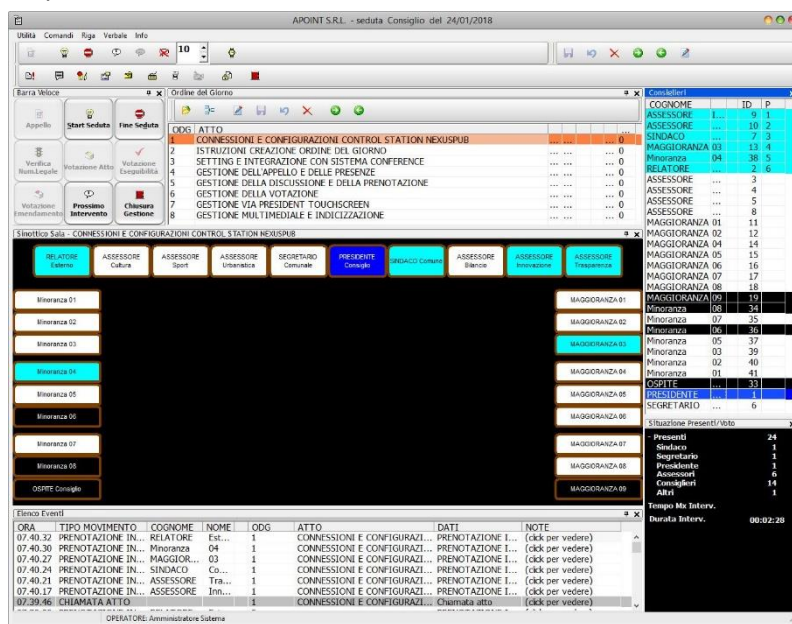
APOINT S.R.L. - seduta Consiglio del 24/01/2018

Utilità Comandi Riga Verbale Info

10

Barra Veloce

Appello
Start Seduta
Fine Seduta
Verifica Num.Legale
Votazione Atto
Votazione Eseguibilità
Votazione Emendamento
Prossimo Intervento
Chiusura Gestione

Ordine del Giorno

| ODG | ATTO | | |
|---|---|---|---|
| 1 | CONNESSIONI E CONFIGURAZIONI CONTROL STATION NEXUSPUB | ... ... | ... 0 |
| 2 | ISTRUZIONI CREAZIONE ORDINE DEL GIORNO | ... ... | ... 0 |
| 3 | SETTING E INTEGRAZIONE CON SISTEMA CONFERENCE | ... ... | ... 0 |
| 4 | GESTIONE DELL'APPELLO E DELLE PRESENZE | ... ... | ... 0 |
| 5 | GESTIONE DELLA DISCUSSIONE E DELLA PRENOTAZIONE | ... ... | ... 0 |
| 6 | GESTIONE DELLA VOTAZIONE | ... ... | ... 0 |
| 7 | GESTIONE VIA PRESIDENT TOUCHSCREEN | ... ... | ... 0 |
| 8 | GESTIONE MULTIMEDIALE E INDICIZZAZIONE | ... ... | ... 0 |

Sinottico Sala - CONNESSIONI E CONFIGURAZIONI CONTROL STATION NEXUSPUB

RELATORE Esterno
ASSESSORE Cultura
ASSESSORE Sport
ASSESSORE Urbanistica
SEGRETARIO Comunale
PRESIDENTE Consiglio
SINDACO Comune
ASSESSORE Bilancio
ASSESSORE Innovazione
ASSESSORE Trasparenza

Minoranza 01
Minoranza 02
Minoranza 03
Minoranza 04
Minoranza 05
Minoranza 06
Minoranza 07
Minoranza 08
OSPITE Consiglio

MAGGIORANZA 01
MAGGIORANZA 02
MAGGIORANZA 03
MAGGIORANZA 04
MAGGIORANZA 05
MAGGIORANZA 06
MAGGIORANZA 07
MAGGIORANZA 08
MAGGIORANZA 09

Consiglieri

| COGNOME | | ID | P |
|---|---|---|---|
| ASSESSORE | I... | 9 | 1 |
| ASSESSORE | ... | 10 | 2 |
| SINDACO | ... | 7 | 3 |
| MAGGIORANZA | 03 | 13 | 4 |
| Minoranza | 04 | 38 | 5 |
| RELATORE | ... | 2 | 6 |
| ASSESSORE | ... | 3 | |
| ASSESSORE | ... | 4 | |
| ASSESSORE | ... | 5 | |
| ASSESSORE | ... | 8 | |
| MAGGIORANZA | 01 | 11 | |
| MAGGIORANZA | 02 | 12 | |
| MAGGIORANZA | 04 | 14 | |
| MAGGIORANZA | 05 | 15 | |
| MAGGIORANZA | 06 | 16 | |
| MAGGIORANZA | 07 | 17 | |
| MAGGIORANZA | 08 | 18 | |
| MAGGIORANZA | 09 | 19 | |
| Minoranza | 08 | 34 | |
| Minoranza | 07 | 35 | |
| Minoranza | 06 | 36 | |
| Minoranza | 05 | 37 | |
| Minoranza | 03 | 39 | |
| Minoranza | 02 | 40 | |
| Minoranza | 01 | 41 | |
| OSPITE | ... | 33 | |
| PRESIDENTE | ... | 1 | |
| SEGRETARIO | ... | 6 | |

Situazione Presenti/Voto

| - Presenti | 24 |
|---|---|
| Sindaco | 1 |
| Segretario | 1 |
| Presidente | 1 |
| Assessori | 6 |
| Consiglieri | 14 |
| Altri | 1 |
| Tempo Mx Interv. | |
| Durata Interv. | 00:02:28 |

Elenco Eventi

| ORA | TIPO MOVIMENTO | COGNOME | NOME | ODG | ATTO | DATI | NOTE |
|---|---|---|---|---|---|---|---|
| 07.40.32 | PRENOTAZIONE IN... | RELATORE | Est... | 1 | CONNESSIONI E CONFIGURAZI... | PRENOTAZIONE I... | (click per vedere) |
| 07.40.30 | PRENOTAZIONE IN... | Minoranza | 04 | 1 | CONNESSIONI E CONFIGURAZI... | PRENOTAZIONE I... | (click per vedere) |
| 07.40.27 | PRENOTAZIONE IN... | MAGGIOR... | 03 | 1 | CONNESSIONI E CONFIGURAZI... | PRENOTAZIONE I... | (click per vedere) |
| 07.40.24 | PRENOTAZIONE IN... | SINDACO | Co... | 1 | CONNESSIONI E CONFIGURAZI... | PRENOTAZIONE I... | (click per vedere) |
| 07.40.21 | PRENOTAZIONE IN... | ASSESSORE | Tra... | 1 | CONNESSIONI E CONFIGURAZI... | PRENOTAZIONE I... | (click per vedere) |
| 07.40.17 | PRENOTAZIONE IN... | ASSESSORE | Inn... | 1 | CONNESSIONI E CONFIGURAZI... | PRENOTAZIONE I... | (click per vedere) |
| 07.39.46 | CHIAMATA ATTO | | | 1 | CONNESSIONI E CONFIGURAZI... | Chiamata atto | (click per vedere) |

OPERATORE: Amministratore Sistema